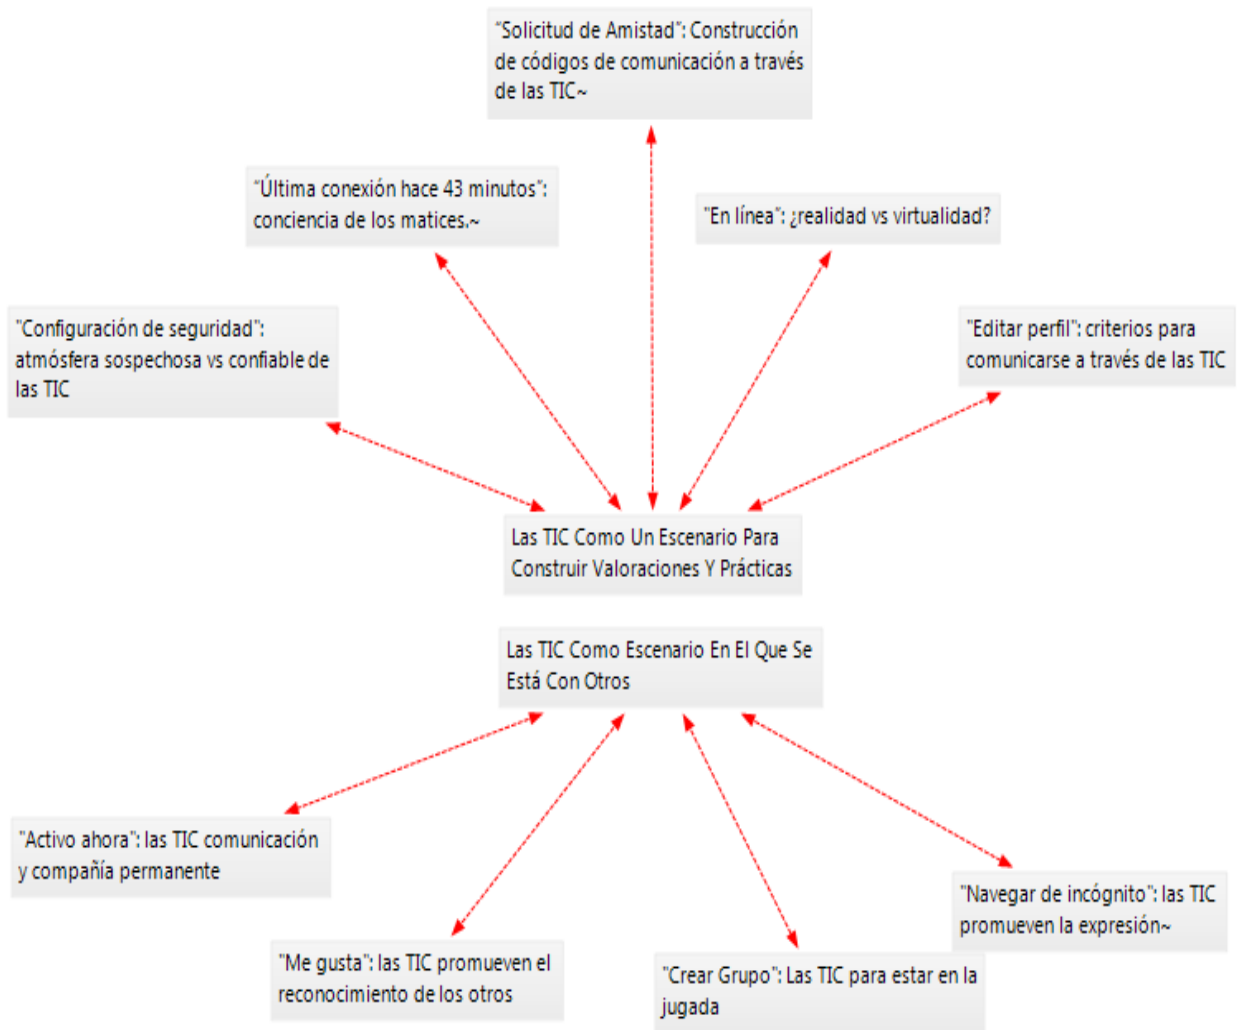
"Solicitud de Amistad": Construcción de códigos de comunicación a través de las TIC~

"Última conexión hace 43 minutos": conciencia de los matices.~

"En línea": ¿realidad vs virtualidad?

"Configuración de seguridad": atmósfera sospechosa vs confiable de las TIC

"Editar perfil": criterios para comunicarse a través de las TIC

Las TIC Como Un Escenario Para Construir Valoraciones Y Prácticas

Las TIC Como Escenario En El Que Se Está Con Otros

"Activo ahora": las TIC comunicación y compañía permanente

"Navegar de incógnito": las TIC promueven la expresión~

"Me gusta": las TIC promueven el reconocimiento de los otros

"Crear Grupo": Las TIC para estar en la jugada